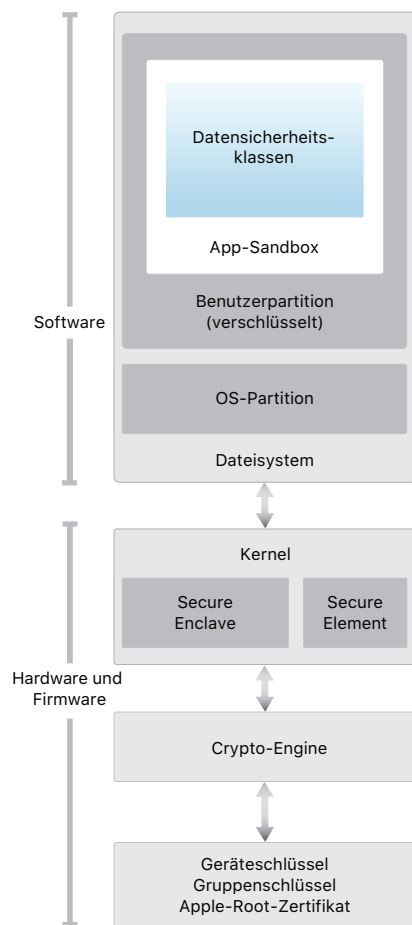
Datensicherheitsklassen

App-Sandbox

Benutzerpartition (verschlüsselt)

Software

OS-Partition

Dateisystem

Kernel

Secure Enclave

Secure Element

Hardware und Firmware

Crypto-Engine

Geräteschlüssel
Gruppenschlüssel
Apple-Root-Zertifikat